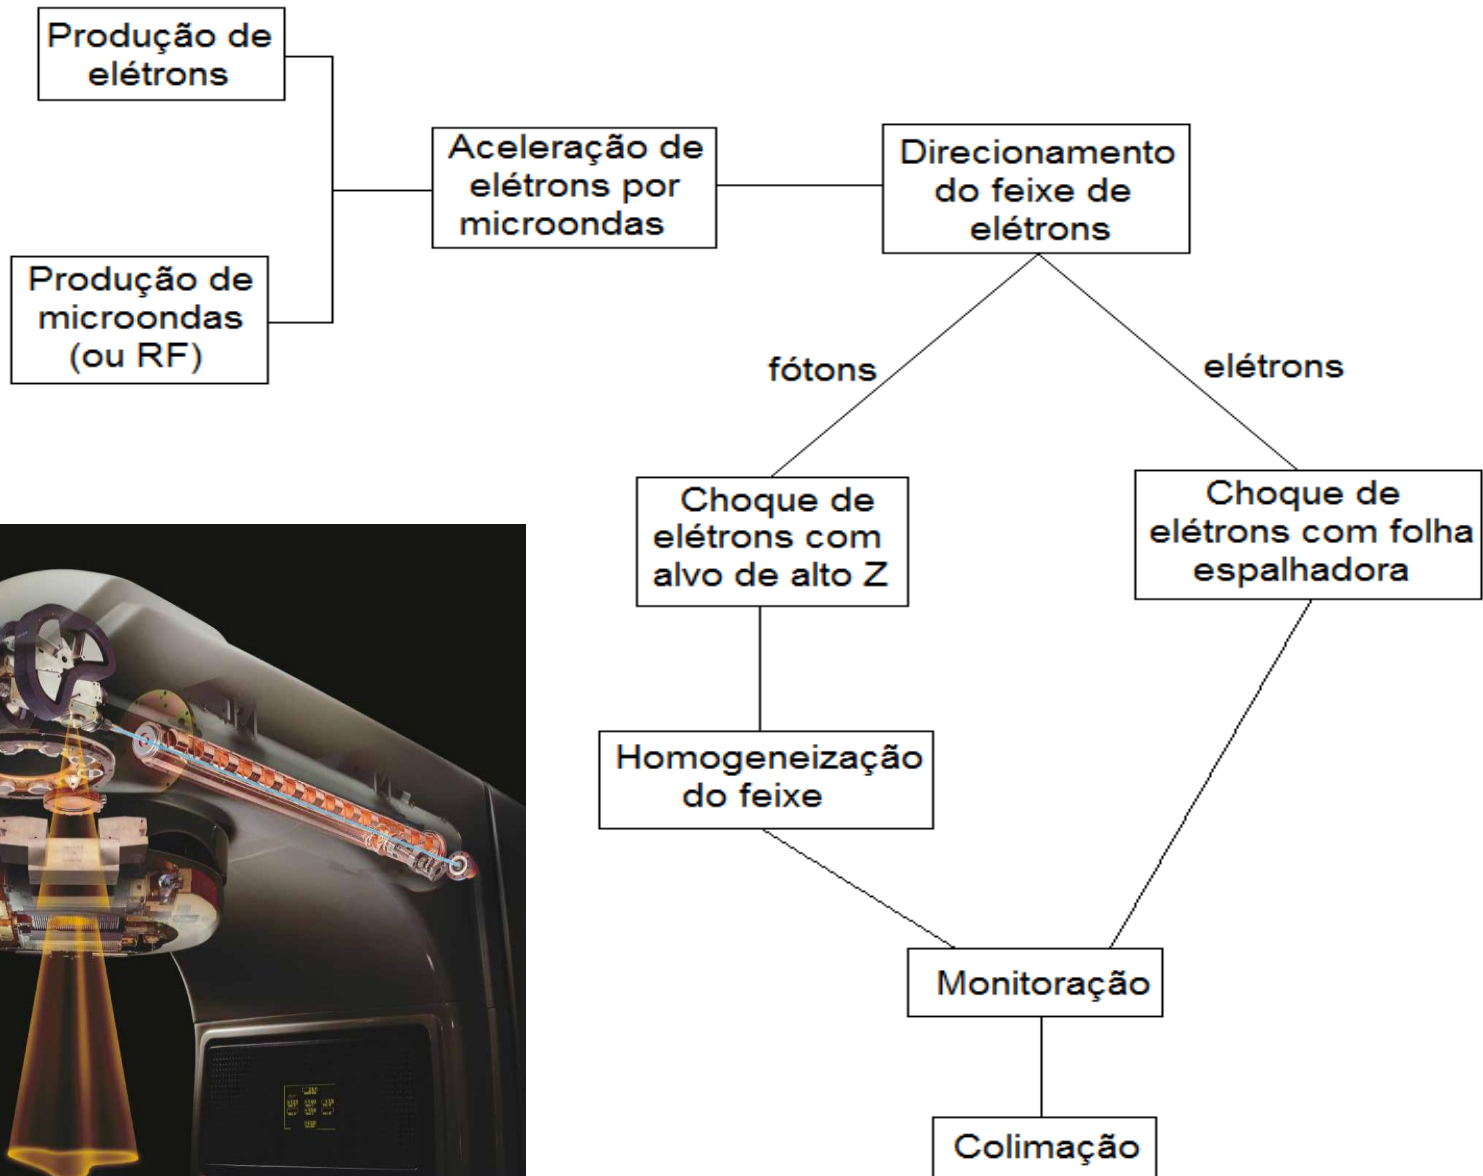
Produção de elétrons

Produção de microondas (ou RF)

Aceleração de elétrons por microondas

Direcionamento do feixe de elétrons

fótons

elétrons

Choque de elétrons com alvo de alto Z

Choque de elétrons com folha espalhadora

Homogeneização do feixe

Monitoração

Colimação